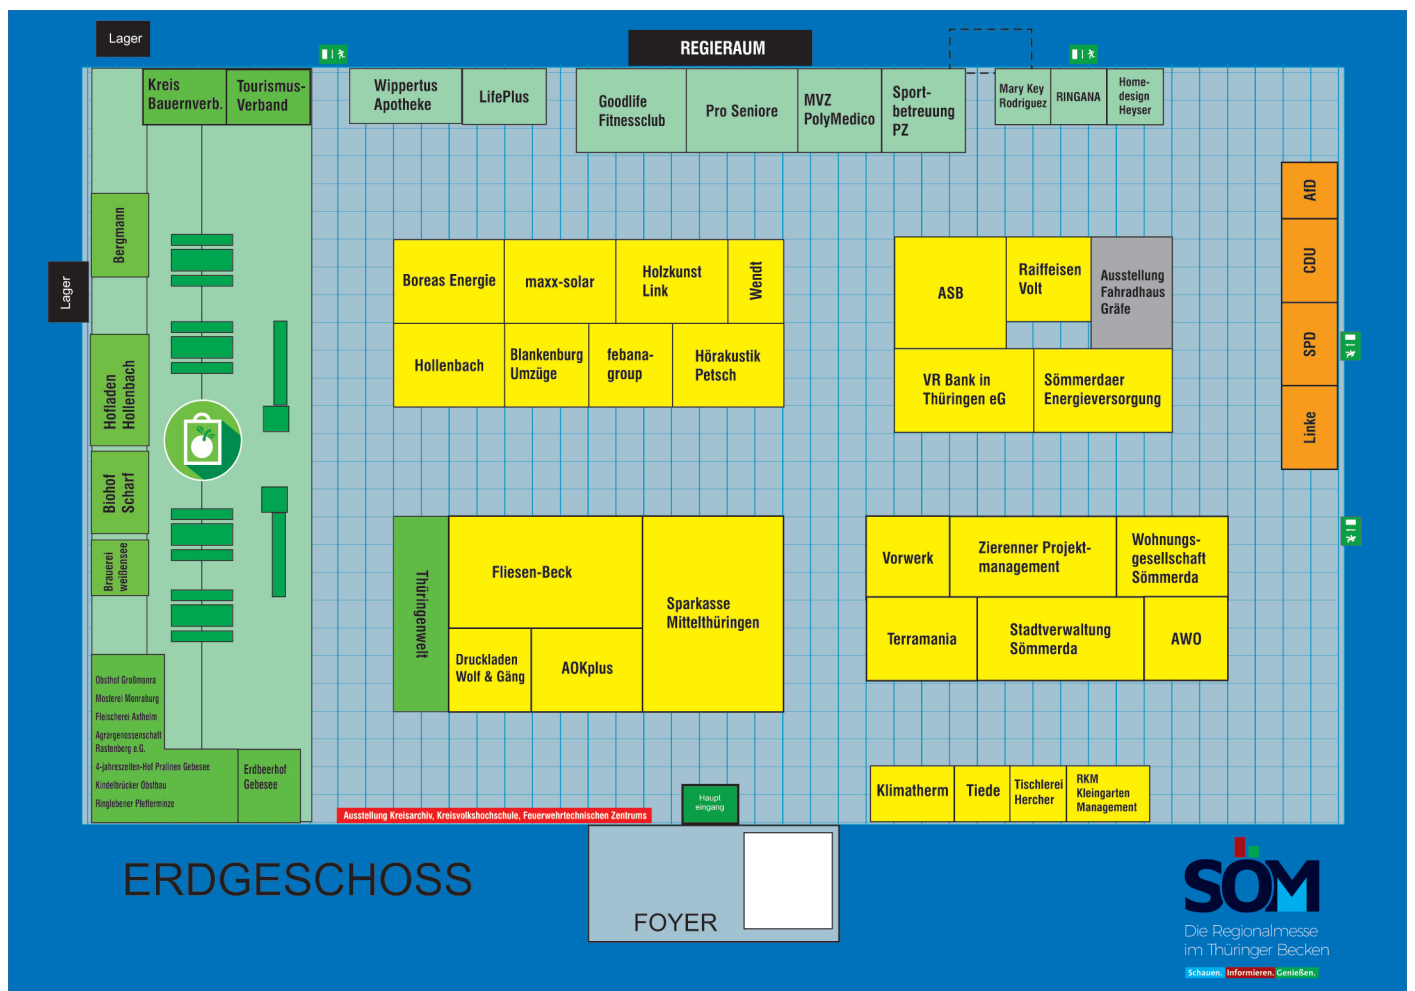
Lager

REGIERAUM

Kreis Bauernverb.

Tourismus-Verband

Wippertus Apotheke

LifePlus

Goodlife Fitnessclub

Pro Seniore

MVZ PolyMedico

Sport-betreuung PZ

Mary Key Rodriguez

RINGANA

Home-design Heyser

Lager

Bergmann

Hofladen Hollenbach

Biohof Scharf

Brauerei weißensee

Obsthof Großmonra
Mosterei Monraburg
Fleischerei Axthelm
Agrargenossenschaft Rastenberg e.G.
4-jahreszeiten-Hof Pralinen Gebesee
Kindelbrücker Obstbau
Ringlebener Pfefferminze

Erdbeerhof Gebesee

Boreas Energie

maxx-solar

Holzkunst Link

Wendt

Hollenbach

Blankenburg Umzüge

febana-group

Hörakustik Petsch

ASB

Raiffeisen Volt

Ausstellung Fahradhaus Gräfe

VR Bank in Thüringen eG

Sömmerdaer Energieversorgung

AfD

CDU

SPD

Linke

Thüringenwelt

Fliesen-Beck

Sparkasse Mittelthüringen

Druckladen Wolf & Gäng

AOKplus

Vorwerk

Zierenner Projekt-management

Wohnungs-gesellschaft Sömmerda

Terramania

Stadtverwaltung Sömmerda

AWO

Klimatherm

Tiede

Tischlerei Hercher

RKM Kleingarten Management

Ausstellung Kreisarchiv, Kreisvolkshochschule, Feuerwehrtechnischen Zentrums

Haupt eingang

ERDGESCHOSS

FOYER

SÖM
Die Regionalmesse im Thüringer Becken
Schauen. Informieren. Genießen.